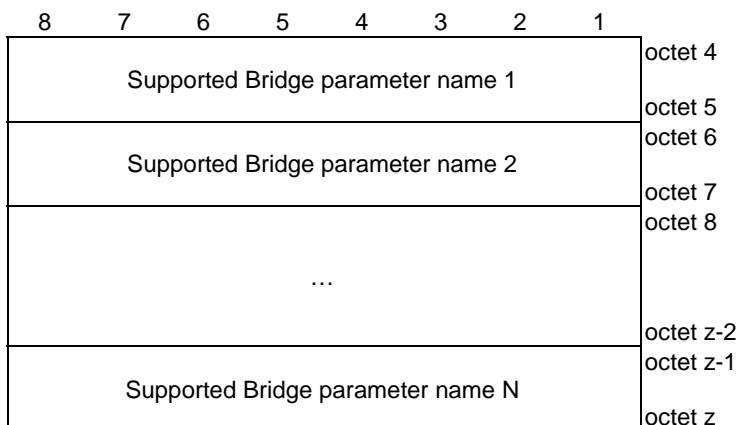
8 7 6 5 4 3 2 1

| | |
|---|---|
| Supported Bridge parameter name 1 | octet 4<br>octet 5 |
| Supported Bridge parameter name 2 | octet 6<br>octet 7 |
| … | octet 8<br>octet z-2 |
| Supported Bridge parameter name N | octet z-1<br>octet z |